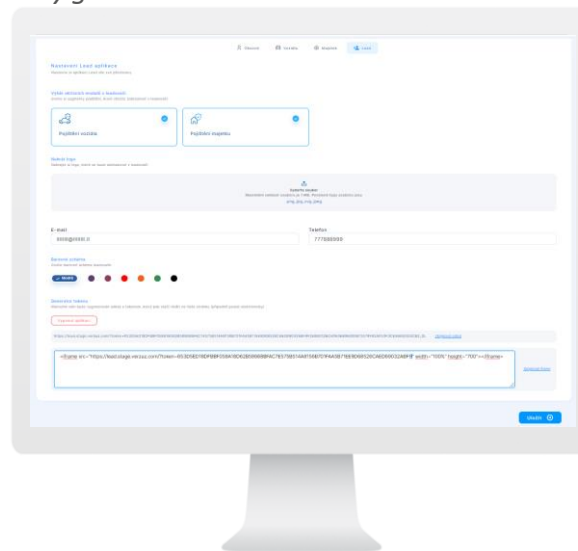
Osobní Územní Nastavení Lead

Nastavení Lead aplikace
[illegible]

Výběr aktivních modulů v kalkulaci
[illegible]

Pojištění vozidla

Pojištění majetku

Nahrát logo
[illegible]

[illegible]

E-mail
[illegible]

Telefon
777888999

Barevné schéma
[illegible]

Modrá

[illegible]
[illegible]

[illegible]

https://lead.stage.verzuz.com/?token=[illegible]

<iframe src="https://lead.stage.verzuz.com/?token=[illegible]" width="100%" height="700"></iframe>

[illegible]

Uložit